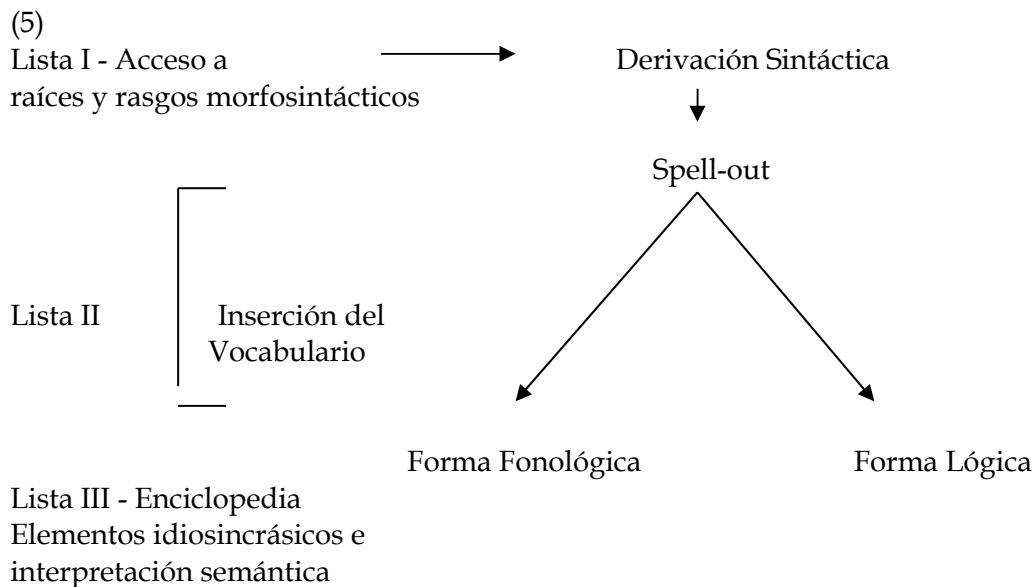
(5)
Lista I - Acceso a raíces y rasgos morfosintácticos

Derivación Sintáctica

Spell-out

Lista II

Inserción del Vocabulario

Forma Fonológica

Forma Lógica

Lista III - Enciclopedia
Elementos idiosincrásicos e interpretación semántica